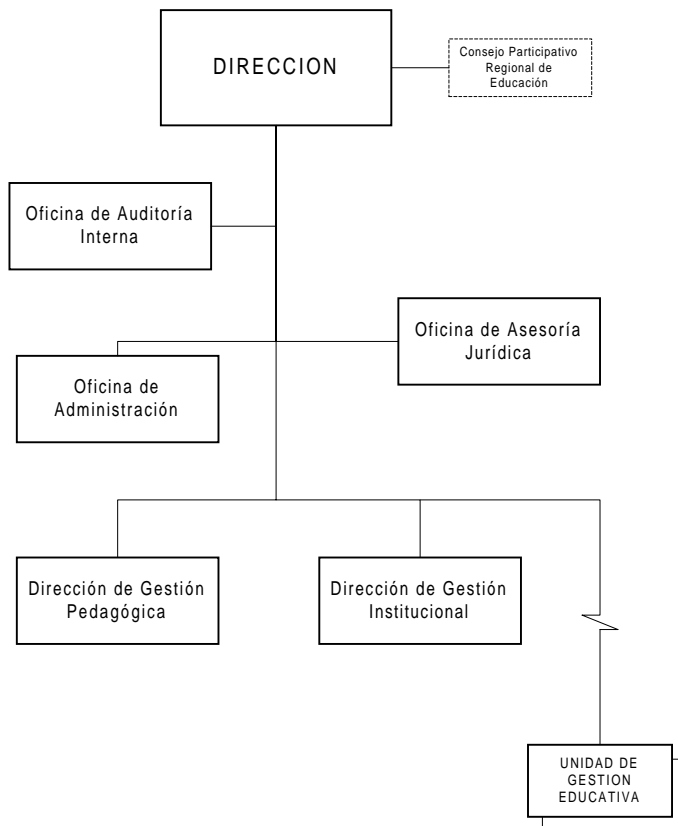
DIRECCION

Consejo Participativo Regional de Educación

Oficina de Auditoría Interna

Oficina de Asesoría Jurídica

Oficina de Administración

Dirección de Gestión Pedagógica

Dirección de Gestión Institucional

UNIDAD DE GESTION EDUCATIVA